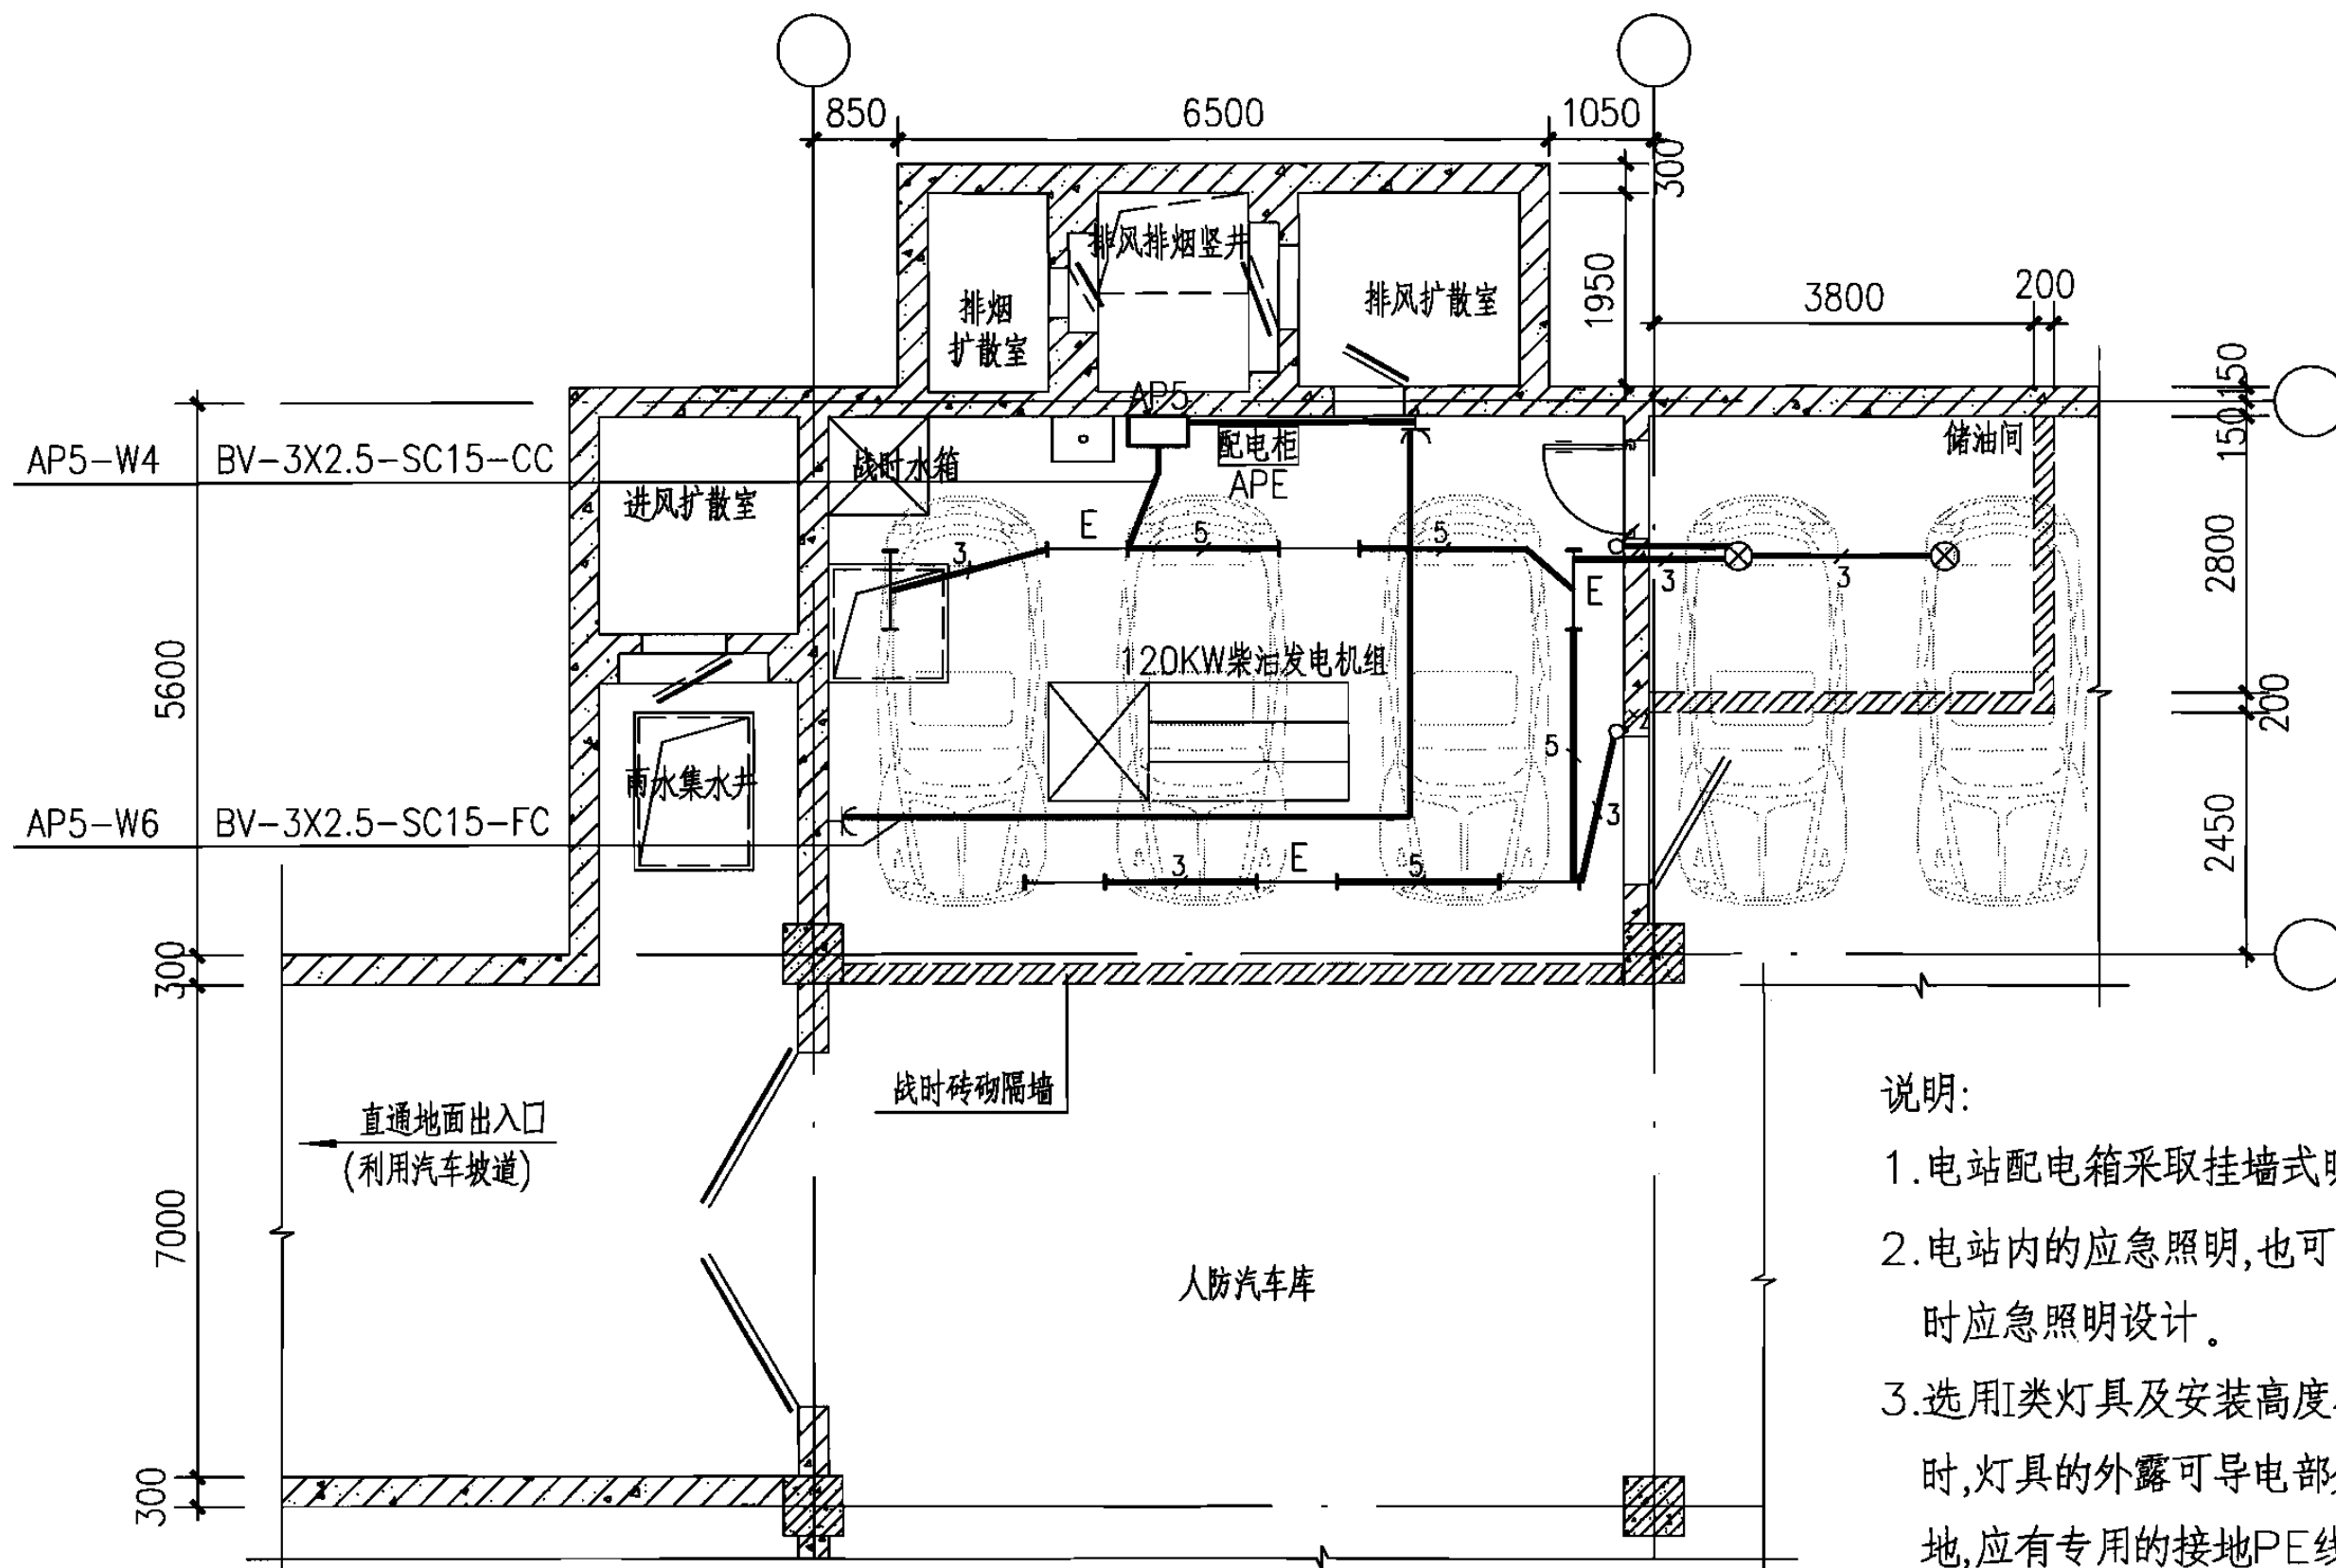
850
6500
1050
300
1950
3800
200
150
150
2800
200
2450
5600
300
7000
300

排烟扩散室
排风排烟竖井
排风扩散室
AP5
配电柜
APE
储油间
AP5-W4
BV-3X2.5-SC15-CC
进风扩散室
战时水箱
E
5
5
3
E
3
3
120KW柴油发电机组
5
3
雨水集水井
AP5-W6
BV-3X2.5-SC15-FC
3
E
5
战时砖砌隔墙
直通地面出入口
(利用汽车坡道)
人防汽车库

说明:
1.电站配电箱采取挂墙式明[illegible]
2.电站内的应急照明,也可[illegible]
时应急照明设计。
3.选用I类灯具及安装高度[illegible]
时,灯具的外露可导电部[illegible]
地,应有专用的接地PE线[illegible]